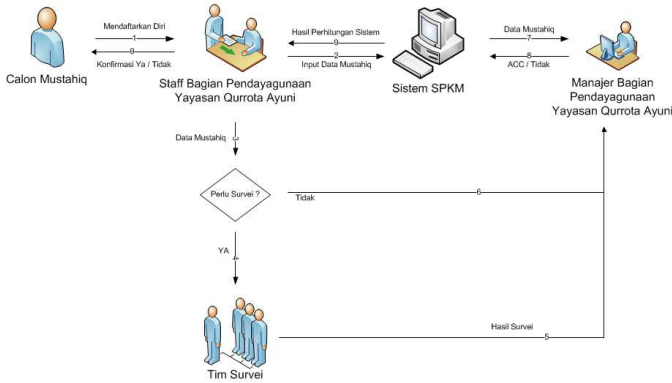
Mendaftarkan Diri
1
9
Konfirmasi Ya / Tidak

Calon Mustahiq

Staff Bagian Pendayagunaan Yayasan Qurrota Ayuni

Hasil Perhitungan Sistem
9
2
Input Data Mustahiq

Sistem SPKM

Data Mustahiq
7
8
ACC / Tidak

Manajer Bagian Pendayagunaan Yayasan Qurrota Ayuni

Data Mustahiq
3

Perlu Survei ?

Tidak
6

YA
4

Hasil Survei
5

Tim Survei